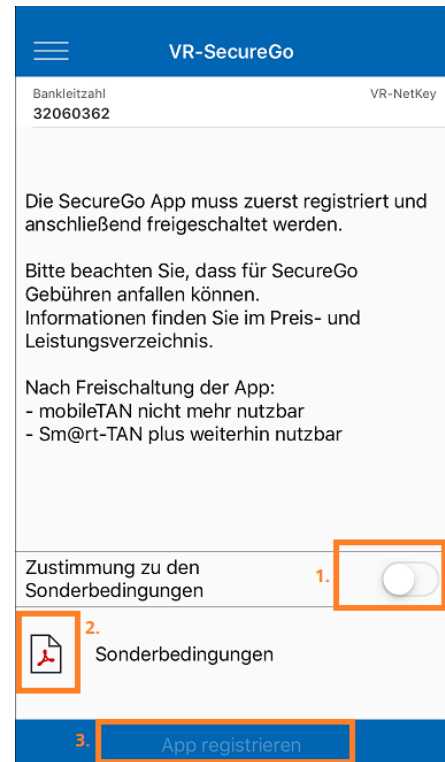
VR-SecureGo

Bankleitzahl
32060362

VR-NetKey

Die SecureGo App muss zuerst registriert und anschließend freigeschaltet werden.

Bitte beachten Sie, dass für SecureGo Gebühren anfallen können.
Informationen finden Sie im Preis- und Leistungsverzeichnis.

Nach Freischaltung der App:
- mobileTAN nicht mehr nutzbar
- Sm@rt-TAN plus weiterhin nutzbar

Zustimmung zu den Sonderbedingungen

1.

2.

Sonderbedingungen

3.

App registrieren